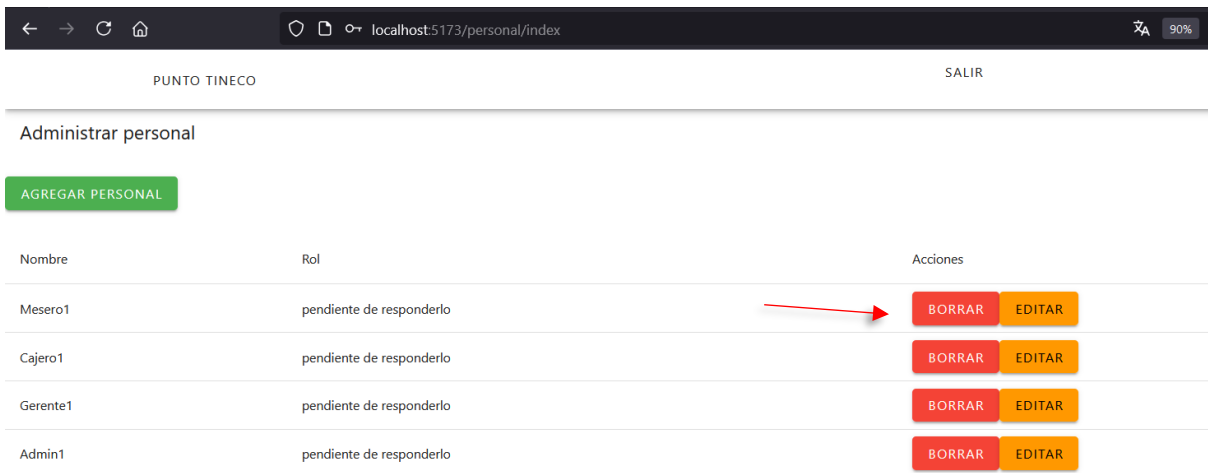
localhost:5173/personal/index

90%

PUNTO TINECO

SALIR

Administrar personal

AGREGAR PERSONAL

| Nombre | Rol | Acciones |
|---|---|---|
| Mesero1 | pendiente de responderlo | BORRAR EDITAR |
| Cajero1 | pendiente de responderlo | BORRAR EDITAR |
| Gerente1 | pendiente de responderlo | BORRAR EDITAR |
| Admin1 | pendiente de responderlo | BORRAR EDITAR |